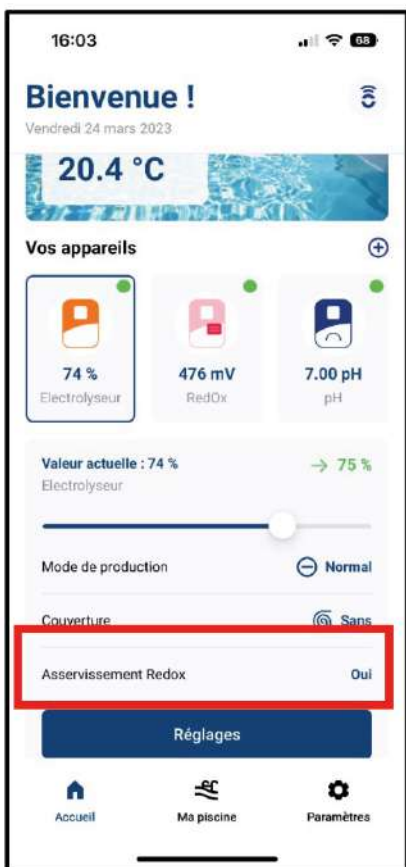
16:03

68

Bienvenue !

Vendredi 24 mars 2023

20.4 °C

Vos appareils

74 %
Electrolyseur

476 mV
RedOx

7.00 pH
pH

Valeur actuelle : 74 %
Electrolyseur

→ 75 %

Mode de production
Normal

Couverture
Sans

Asservissement Redox
Oui

Réglages

Accueil

Ma piscine

Paramètres